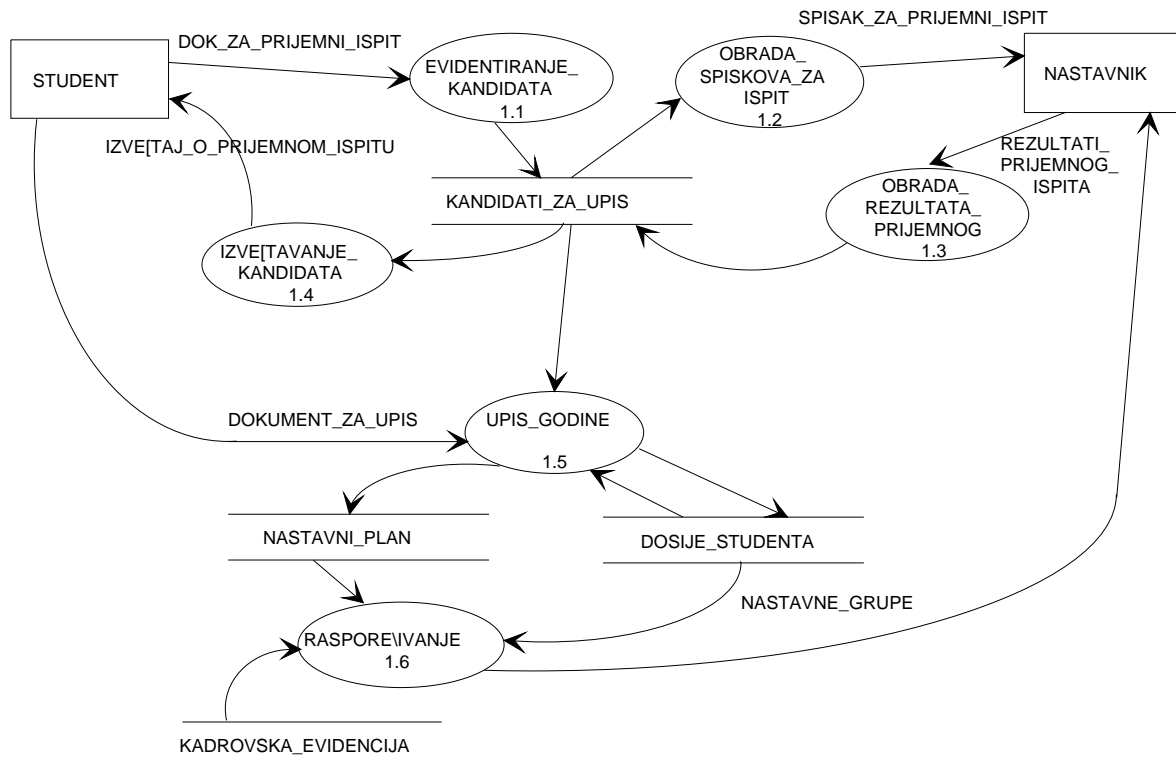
SPISAK_ZA_PRIJEMNI_ISPIT

DOK_ZA_PRIJEMNI_ISPIT

STUDENT

EVIDENTIRANJE_ KANDIDATA 1.1

OBRADA_ SPISKOVA_ZA ISPIT 1.2

NASTAVNIK

IZVE[TAJ_O_PRIJEMNOM_ISPITU

REZULTATI_ PRIJEMNOG_ ISPITA

KANDIDATI_ZA_UPIS

OBRADA_ REZULTATA_ PRIJEMNOG 1.3

IZVE[TAVANJE_ KANDIDATA 1.4

DOKUMENT_ZA_UPIS

UPIS_GODINE 1.5

NASTAVNI_PLAN

DOSIJE_STUDENTA

NASTAVNE_GRUPE

RASPORE\IVANJE 1.6

KADROVSKA_EVIDENCIJA